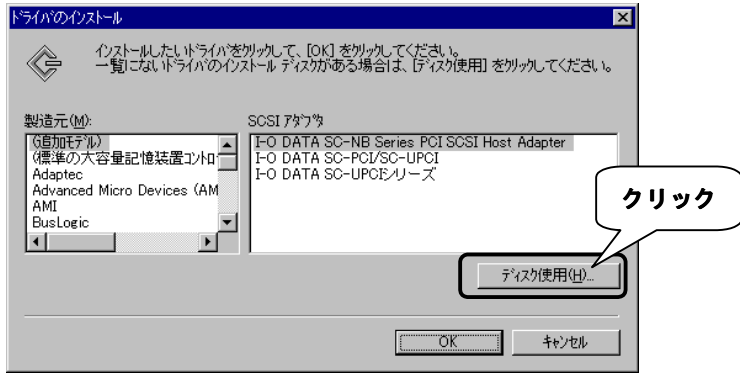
ドライバのインストール

インストールしたいドライバをクリックして、[OK] をクリックしてください。
一覧にないドライバのインストール ディスクがある場合は、[ディスク使用] をクリックしてください。

製造元(M):

(追加モデル)
(標準の大容量記憶装置コントロ
Adaptec
Advanced Micro Devices (AM
AMI
BusLogic

SCSI アダプタ

I-O DATA SC-NB Series PCI SCSI Host Adapter
I-O DATA SC-PCI/SC-UPCI
I-O DATA SC-UPCIシリーズ

クリック

ディスク使用(H)...

OK

キャンセル